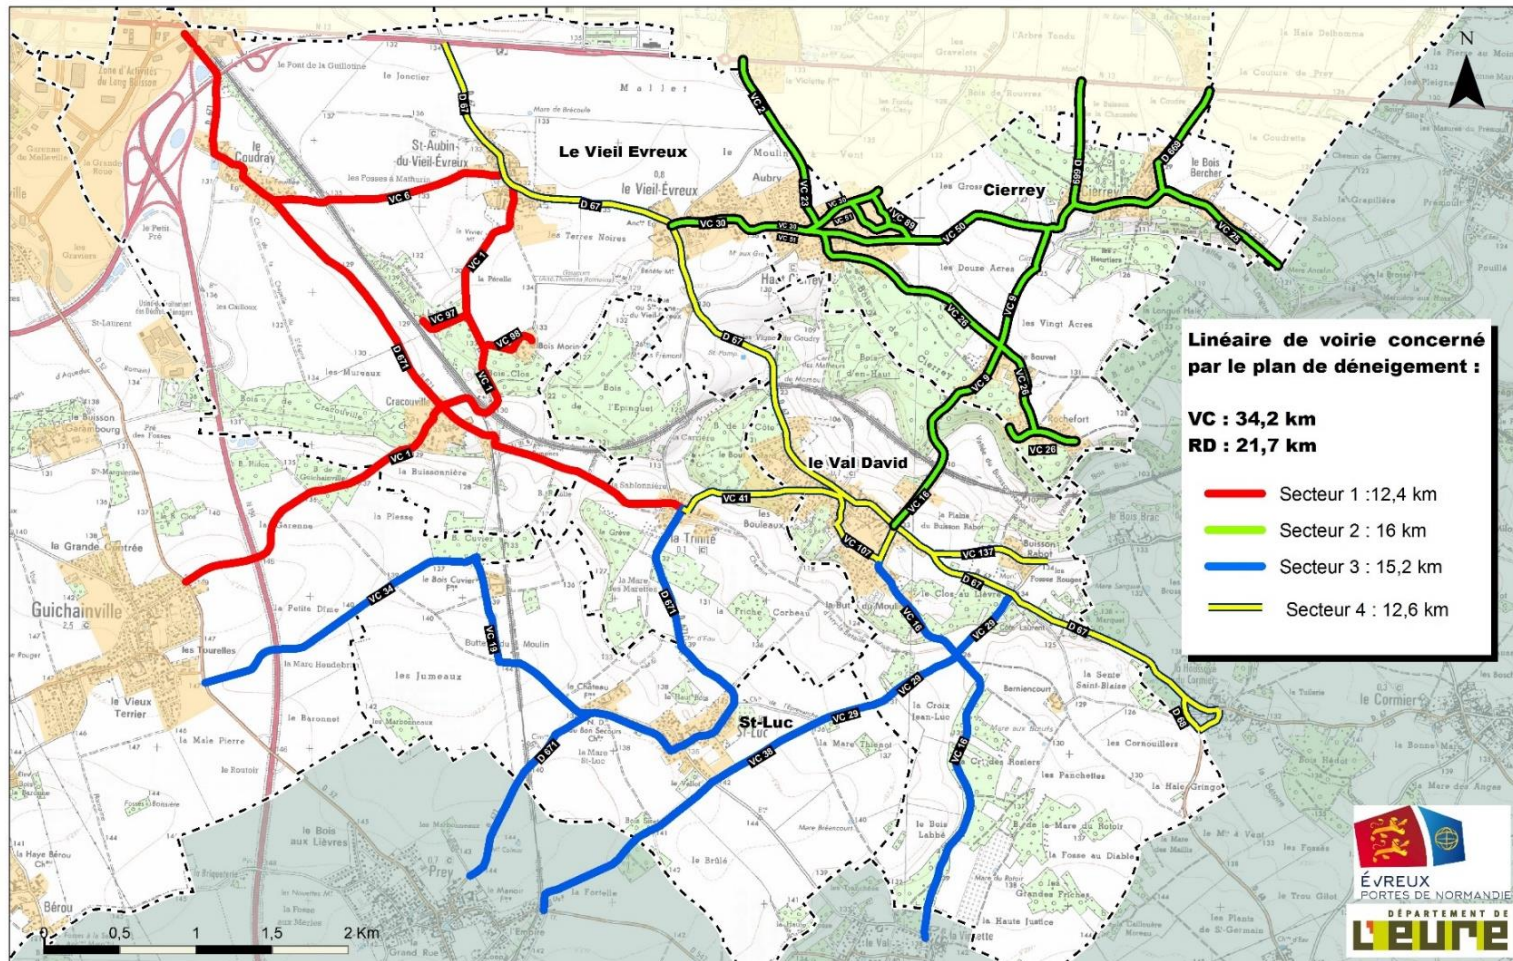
Le Vieil Evreux
Cierrey
le Val David
St-Luc
Guichainville

Linéaire de voirie concerné par le plan de déneigement :
VC : 34,2 km
RD : 21,7 km

Secteur 1 :12,4 km
Secteur 2 : 16 km
Secteur 3 : 15,2 km
Secteur 4 : 12,6 km

N

0 0,5 1 1,5 2 Km

ÉVREUX PORTES DE NORMANDIE
DÉPARTEMENT DE L'EURE

VC 6
VC 1
VC 97
VC 98
D 671
VC 2
VC 23
VC 30
VC 50
VC 9
VC 28
VC 26
VC 25
D 669
D 67
VC 41
VC 16
VC 107
VC 137
VC 34
VC 19
D 671
VC 29
VC 38
VC 15
D 68
le Coudray
St-Aubin-du-Vieil-Évreux
le Vieil-Évreux
Cracouville
la Trinité
Mallet
Aubry
la Garenne
la Grande Contrée
les Tourelles
le Vieux Terrier
les Jumeaux
Bérou
Prey
Rochefort
Bernienville
le Bois Bercher
la Croix Jean-Luc
le Bois Labbé
les Cornouillères
le Cormier
Boulay